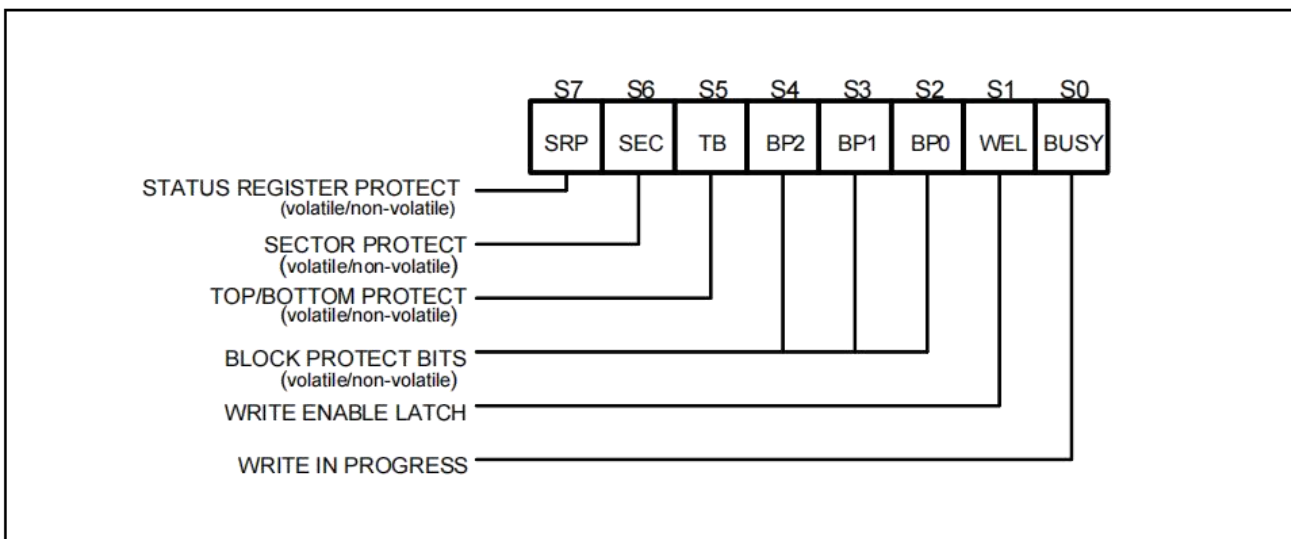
| S7 | S6 | S5 | S4 | S3 | S2 | S1 | S0 |
|---|---|---|---|---|---|---|---|
| SRP | SEC | TB | BP2 | BP1 | BP0 | WEL | BUSY |

STATUS REGISTER PROTECT
(volatile/non-volatile)

SECTOR PROTECT
(volatile/non-volatile)

TOP/BOTTOM PROTECT
(volatile/non-volatile)

BLOCK PROTECT BITS
(volatile/non-volatile)

WRITE ENABLE LATCH

WRITE IN PROGRESS